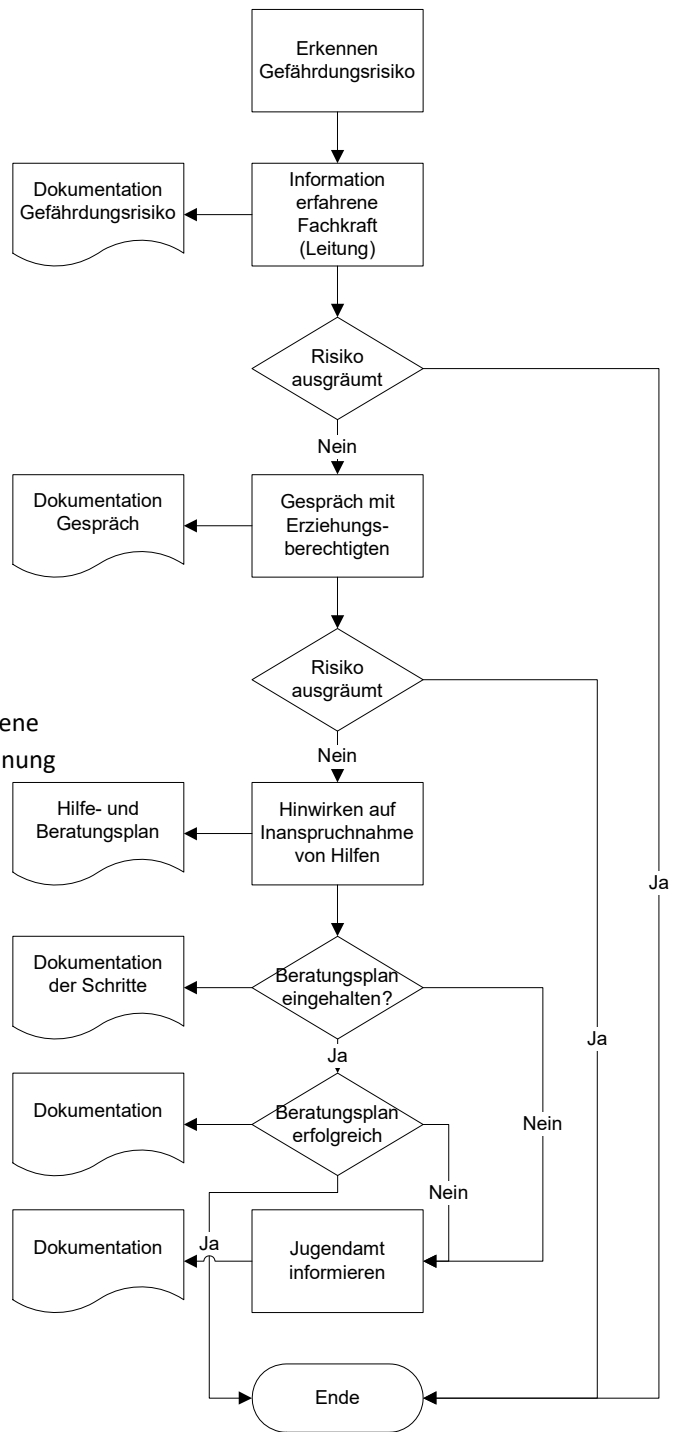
Erkennen Gefährdungsrisiko

Dokumentation Gefährdungsrisiko

Information erfahrene Fachkraft (Leitung)

Risiko ausgräumt

Nein

Dokumentation Gespräch

Gespräch mit Erziehungsberechtigten

Risiko ausgräumt

ene

nung

Nein

Hilfe- und Beratungsplan

Hinwirken auf Inanspruchnahme von Hilfen

Ja

Dokumentation der Schritte

Beratungsplan eingehalten?

Ja

Ja

Dokumentation

Beratungsplan erfolgreich

Nein

Nein

Dokumentation

Ja

Jugendamt informieren

Ende